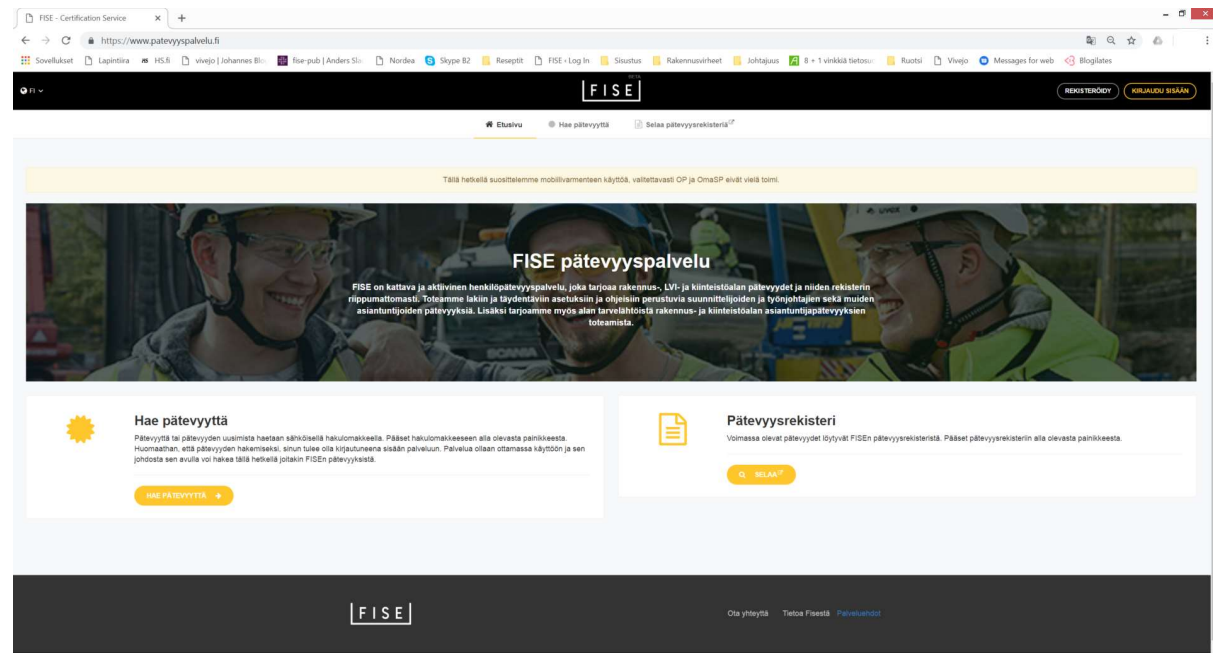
FISE - Certification Service ×

https://www.patevyyspalvelu.fi

Sovellukset Lapintiira HS.fi vivejo | Johannes Blo fise-pub | Anders Sla Nordea Skype B2 Reseptit FISE - Log In Sisustus Rakennusvirheet Johtajuus 8 + 1 vinkkiä tietosu Ruotsi Vivejo Messages for web Blogilates

FI

FISE BETA

REKISTERÖIDY KIRJAUDU SISÄÄN

Etusivu Hae pätevyyttä Selaa pätevyysrekisteriä

Tällä hetkellä suosittelemme mobiilivarmenteen käyttöä, valitettavasti OP ja OmaSP eivät vielä toimi.

FISE pätevyyspalvelu

FISE on kattava ja aktiivinen henkilöpätevyyspalvelu, joka tarjoaa rakennus-, LVI- ja kiinteistöalan pätevyydet ja niiden rekisterin riippumattomasti. Toteamme lakiin ja täydentäviin asetuksiin ja ohjeisiin perustuvia suunnittelijoiden ja työnjohtajien sekä muiden asiantuntijoiden pätevyyksiä. Lisäksi tarjoamme myös alan tarvelähtöistä rakennus- ja kiinteistöalan asiantuntijapätevyyksien toteamista.

Hae pätevyyttä

Pätevyyttä tai pätevyyden uusimista haetaan sähköisellä hakulomakkeella. Pääset hakulomakkeeseen alla olevasta painikkeesta. Huomaathan, että pätevyyden hakemiseksi, sinun tulee olla kirjautuneena sisään palveluun. Palvelua ollaan ottamassa käyttöön ja sen johdosta sen avulla voi hakea tällä hetkellä joitakin FISEn pätevyyksistä.

HAE PÄTEVYYTTÄ

Pätevyysrekisteri

Voimassa olevat pätevyydet löytyvät FISEn pätevyysrekisteristä. Pääset pätevyysrekisteriin alla olevasta painikkeesta.

SELAA

FISE

Ota yhteyttä Tietoa Fisestä Palveluehdot